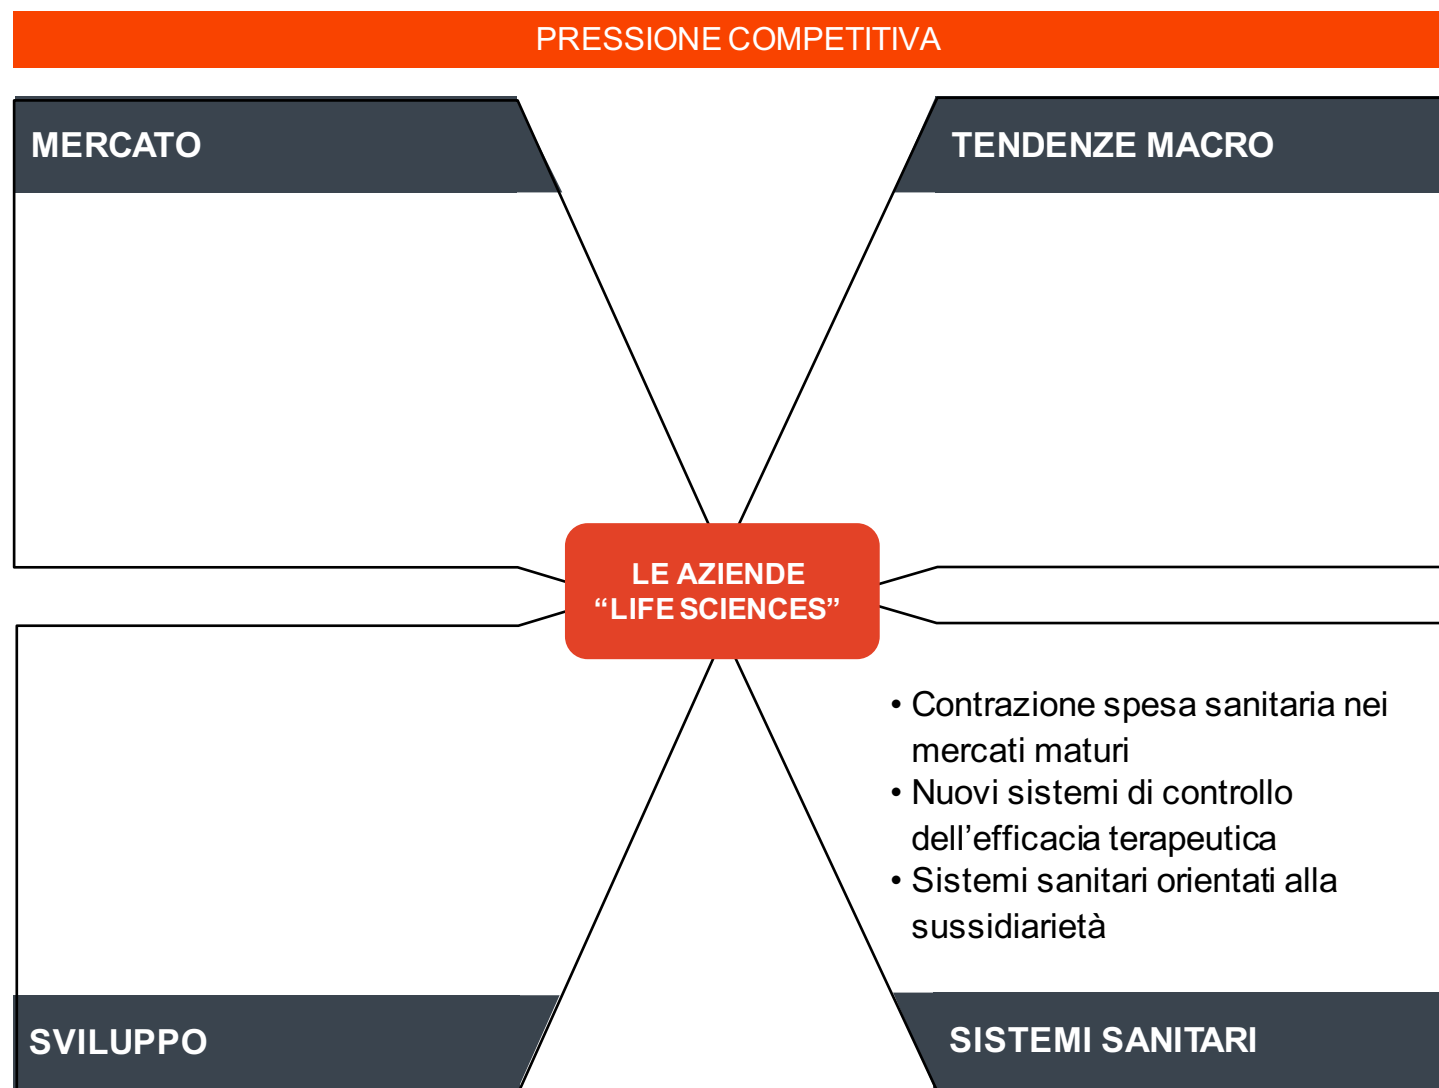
PRESSIONE COMPETITIVA

MERCATO

TENDENZE MACRO

LE AZIENDE "LIFE SCIENCES"

• Contrazione spesa sanitaria nei mercati maturi
• Nuovi sistemi di controllo dell'efficacia terapeutica
• Sistemi sanitari orientati alla sussidiarietà

SVILUPPO

SISTEMI SANITARI